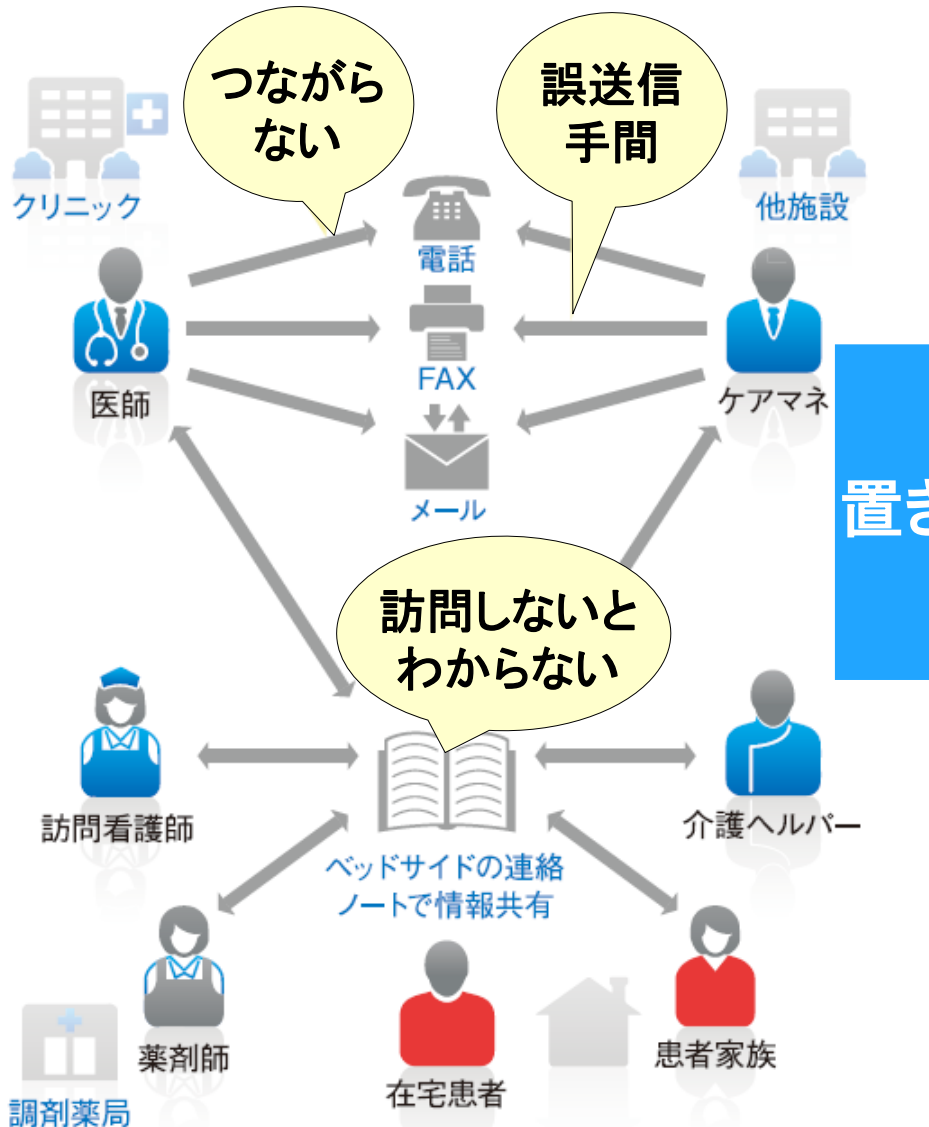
つながらない

誤送信
手間

クリニック

他施設

電話

FAX

メール

医師

ケアマネ

置き

訪問しないとわからない

訪問看護師

介護ヘルパー

ベッドサイドの連絡ノートで情報共有

薬剤師

在宅患者

患者家族

調剤薬局